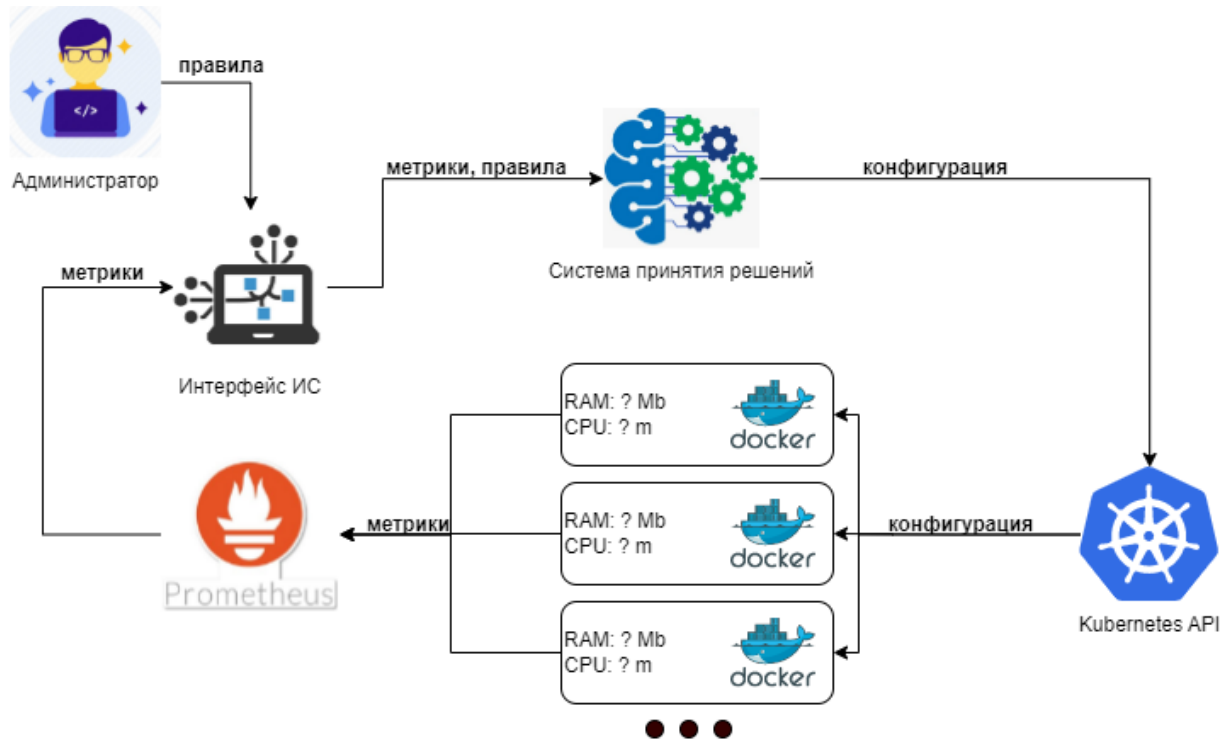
правила

Администратор

метрики, правила

конфигурация

Система принятия решений

метрики

Интерфейс ИС

RAM: ? Mb
CPU: ? m

docker

метрики

RAM: ? Mb
CPU: ? m

docker

конфигурация

Prometheus

RAM: ? Mb
CPU: ? m

docker

Kubernetes API